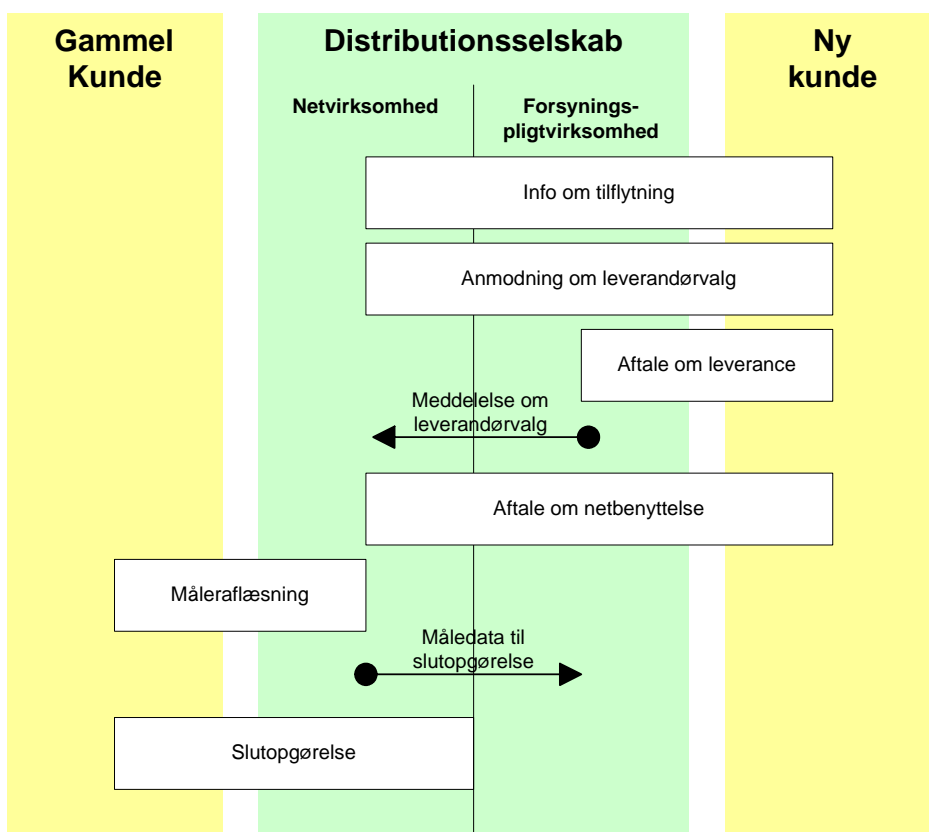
Gammel Kunde

Distributionsselskab

Ny kunde

Netvirksomhed

Forsynings-pligtvirksomhed

Info om tilflytning

Anmodning om leverandørvalg

Aftale om leverance

Meddelelse om leverandørvalg

Aftale om netbenyttelse

Måleraflæsning

Måledata til slutopgørelse

Slutopgørelse